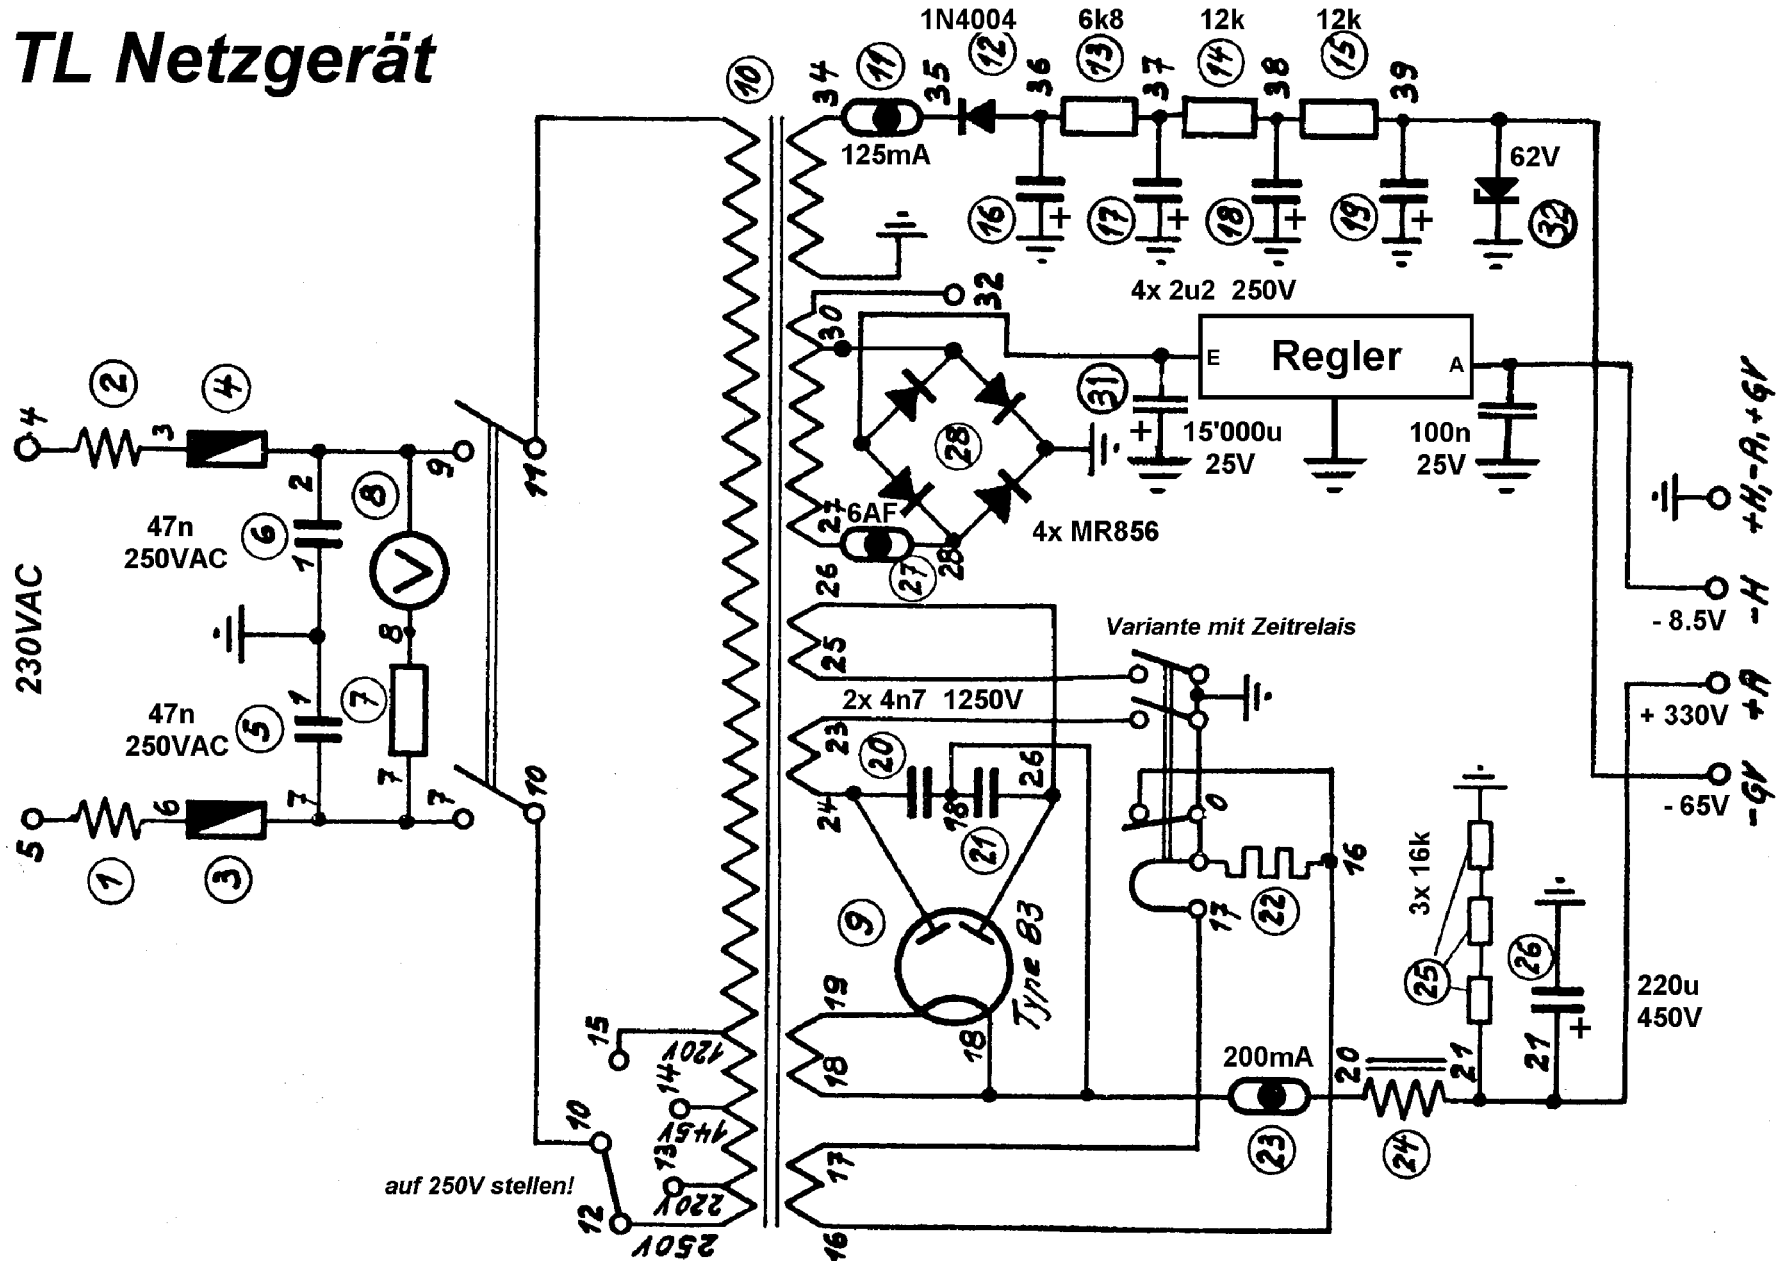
TL Netzgerät

1N4004
6k8
12k
12k
10
34
11
35
12
36
13
37
14
38
15
39
125mA
62V
16
17
18
19
32
4x 2u2 250V
32
30
Regler
E
A
31
15'000u
25V
100n
25V
28
6AF
27
27
28
4x MR856
+H₁-A₁+GV
-H
- 8.5V
26
25
Variante mit Zeitrelais
2x 4n7 1250V
+A
+ 330V
23
20
26
-GV
- 65V
24
18
21
0
16
22
3x 16k
17
9
Type 83
25
26
19
220u
450V
18
18
15
120V
14
200mA
20
21
21
145V
13
23
24
10
220V
17
auf 250V stellen!
12
250V
16
230VAC
4
2
4
3
11
9
2
8
47n
250VAC
6
1
8
47n
250VAC
5
1
7
7
10
5
1
6
3
7
7